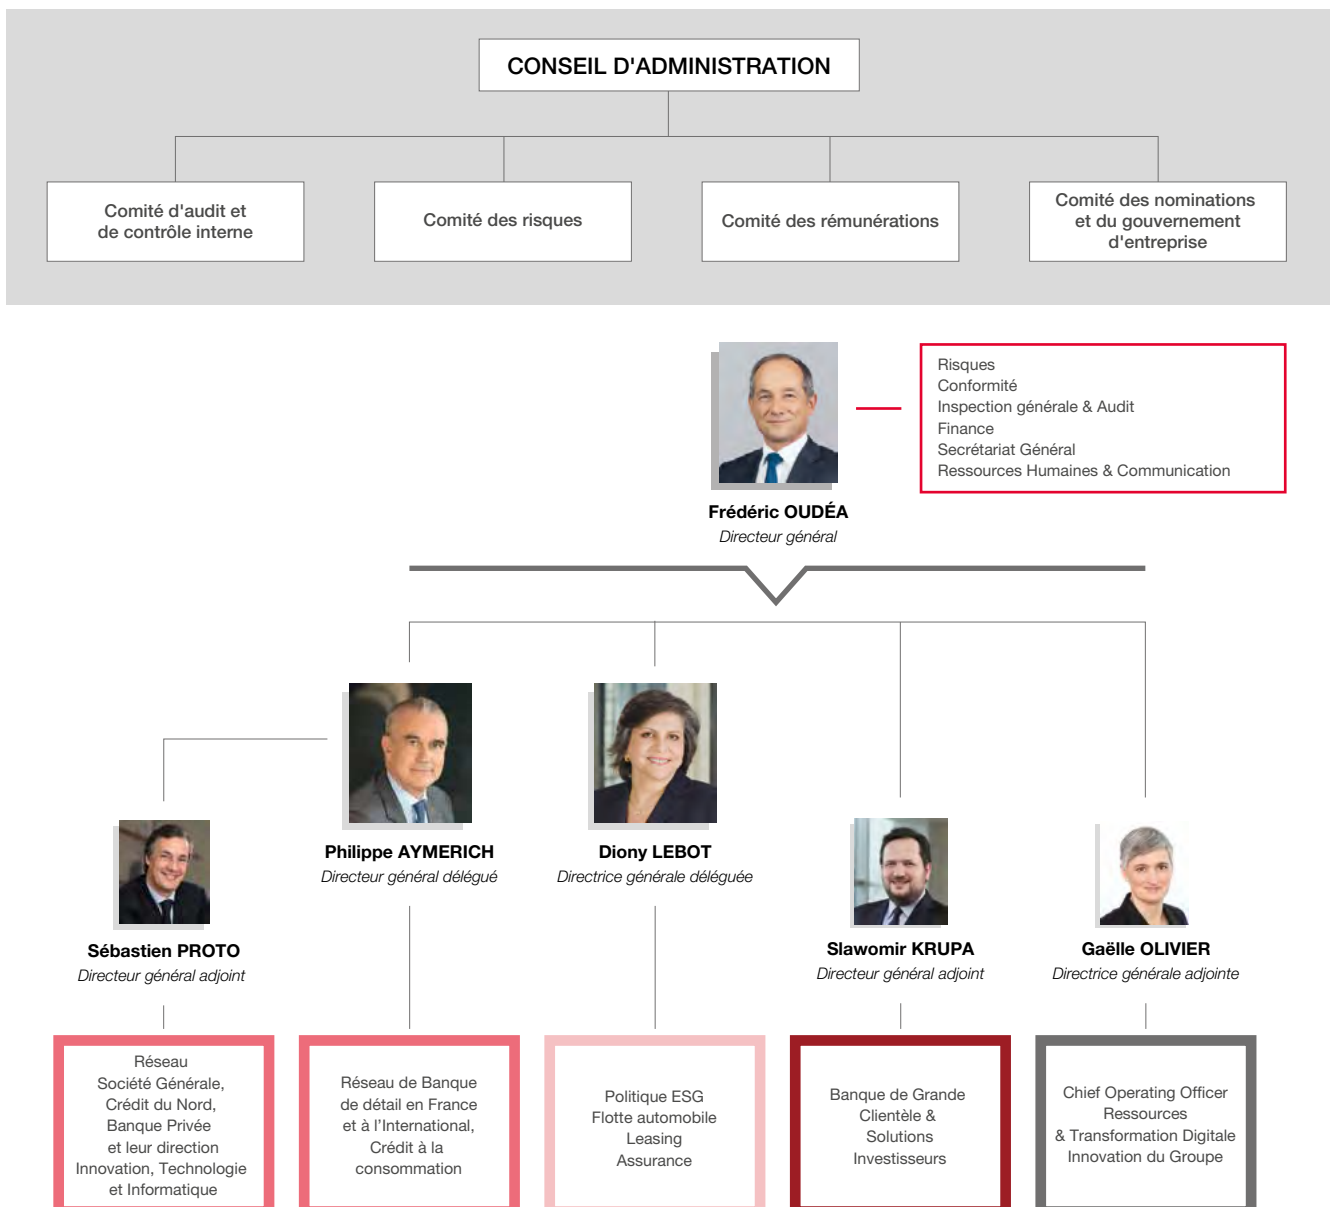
CONSEIL D'ADMINISTRATION

Comité d'audit et de contrôle interne

Comité des risques

Comité des rémunérations

Comité des nominations et du gouvernement d'entreprise

Risques
Conformité
Inspection générale & Audit
Finance
Secrétariat Général
Ressources Humaines & Communication

Frédéric OUDÉA
Directeur général

Philippe AYMERICH
Directeur général délégué

Diony LEBOT
Directrice générale déléguée

Sébastien PROTO
Directeur général adjoint

Slawomir KRUPA
Directeur général adjoint

Gaëlle OLIVIER
Directrice générale adjointe

Réseau Société Générale, Crédit du Nord, Banque Privée et leur direction Innovation, Technologie et Informatique

Réseau de Banque de détail en France et à l'International, Crédit à la consommation

Politique ESG
Flotte automobile
Leasing
Assurance

Banque de Grande Clientèle & Solutions Investisseurs

Chief Operating Officer
Ressources & Transformation Digitale
Innovation du Groupe